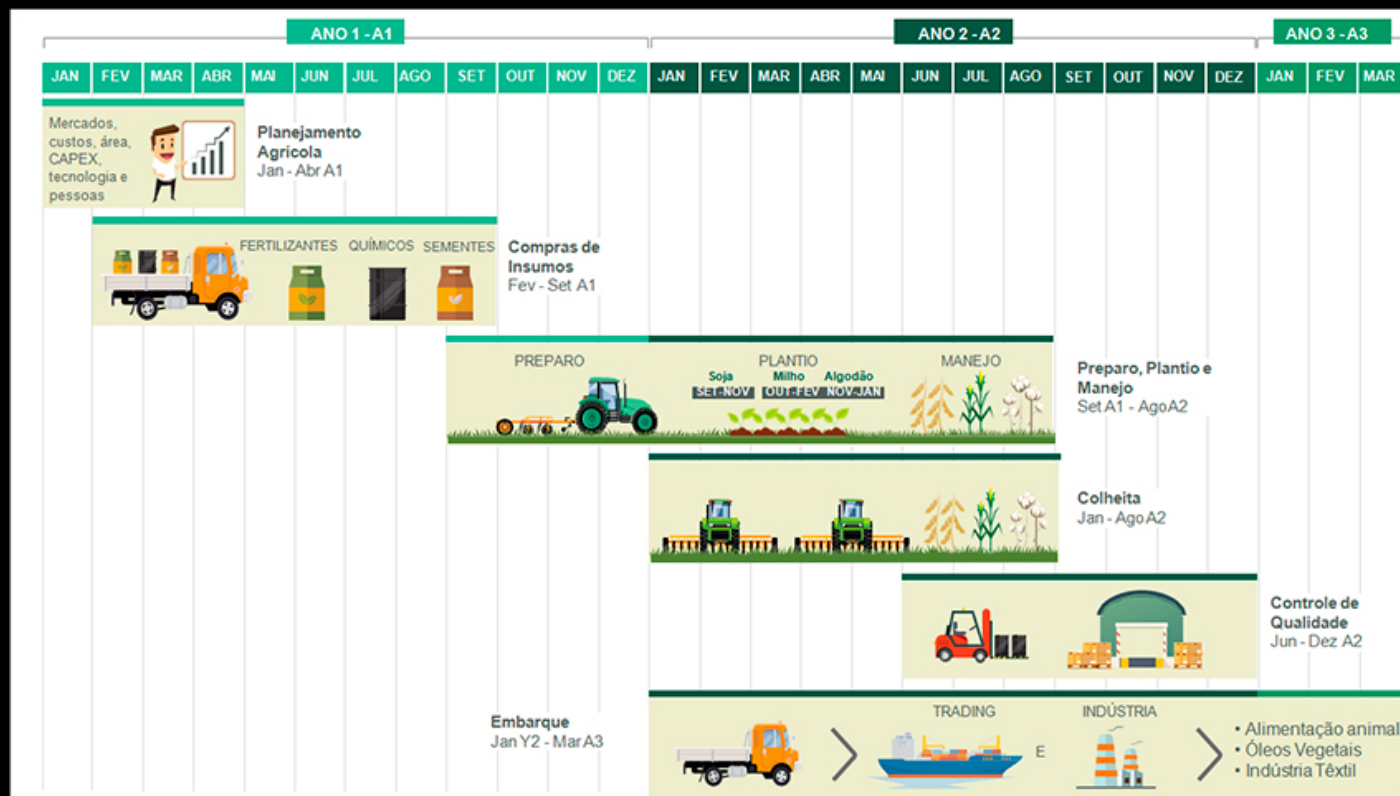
ANO 1 - A1
ANO 2 - A2
ANO 3 - A3

| JAN | FEV | MAR | ABR | MAI | JUN | JUL | AGO | SET | OUT | NOV | DEZ | JAN | FEV | MAR | ABR | MAI | JUN | JUL | AGO | SET | OUT | NOV | DEZ | JAN | FEV | MAR |
|---|---|---|---|---|---|---|---|---|---|---|---|---|---|---|---|---|---|---|---|---|---|---|---|---|---|---|

Mercados, custos, área, CAPEX, tecnologia e pessoas

Planejamento Agrícola
Jan - Abr A1

FERTILIZANTES QUÍMICOS SEMENTES

Compras de Insumos
Fev - Set A1

PREPARO
PLANTIO
Soja SET-NOV
Milho OUT-FEV
Algodão NOV-JAN
MANEJO

Preparo, Plantio e Manejo
Set A1 - AgoA2

Colheita
Jan - Ago A2

Controle de Qualidade
Jun - Dez A2

Embarque
Jan Y2 - Mar A3

TRADING
E
INDÚSTRIA

• Alimentação animal
• Óleos Vegetais
• Indústria Têxtil